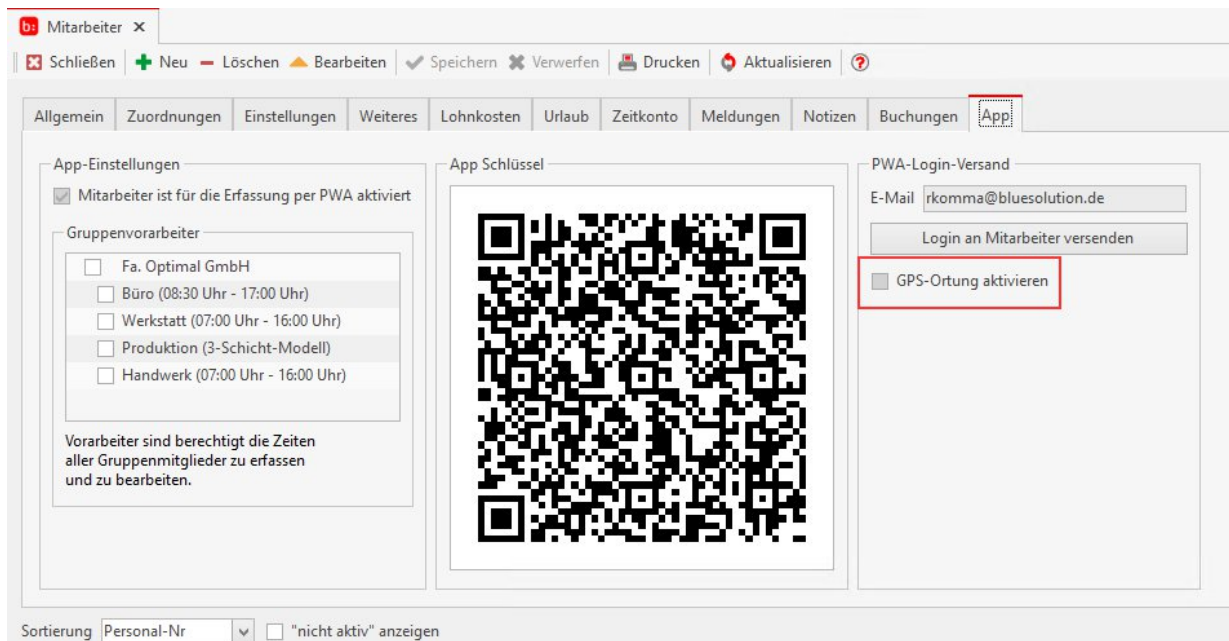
Mitarbeiter ×

Schließen | Neu | Löschen | Bearbeiten | Speichern | Verwerfen | Drucken | Aktualisieren

Allgemein | Zuordnungen | Einstellungen | Weiteres | Lohnkosten | Urlaub | Zeitkonto | Meldungen | Notizen | Buchungen | App

App-Einstellungen

Mitarbeiter ist für die Erfassung per PWA aktiviert

Gruppenvorarbeiter

Fa. Optimal GmbH
Büro (08:30 Uhr - 17:00 Uhr)
Werkstatt (07:00 Uhr - 16:00 Uhr)
Produktion (3-Schicht-Modell)
Handwerk (07:00 Uhr - 16:00 Uhr)

Vorarbeiter sind berechtigt die Zeiten aller Gruppenmitglieder zu erfassen und zu bearbeiten.

App Schlüssel

PWA-Login-Versand

E-Mail rkomma@bluesolution.de

Login an Mitarbeiter versenden

GPS-Ortung aktivieren

Sortierung Personal-Nr "nicht aktiv" anzeigen